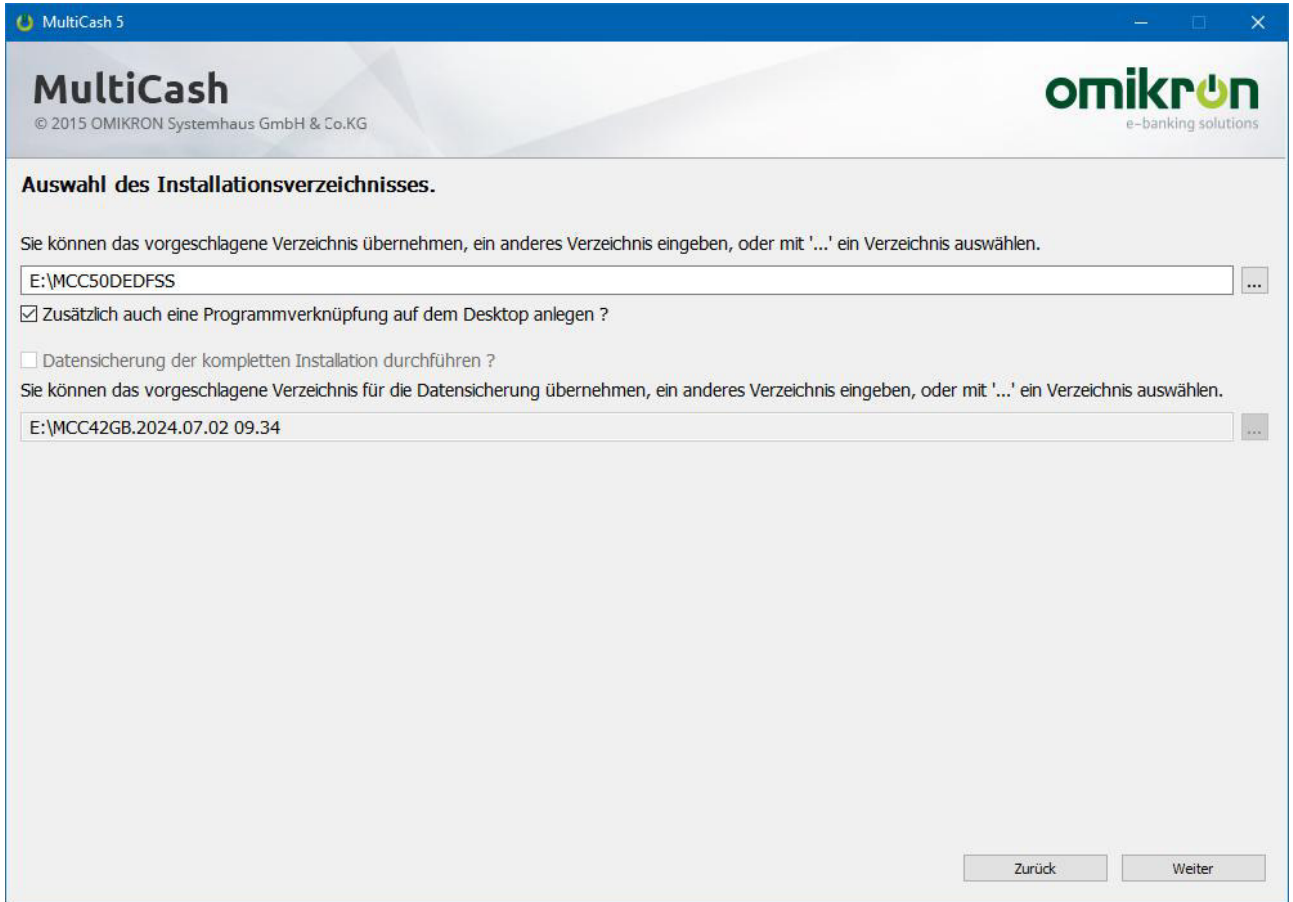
MultiCash 5

MultiCash
© 2015 OMIKRON Systemhaus GmbH & Co.KG

omikron
e-banking solutions

Auswahl des Installationsverzeichnisses.

Sie können das vorgeschlagene Verzeichnis übernehmen, ein anderes Verzeichnis eingeben, oder mit '...' ein Verzeichnis auswählen.

E:\MCC50DEDFSS

...

☑ Zusätzlich auch eine Programmverknüpfung auf dem Desktop anlegen ?

☐ Datensicherung der kompletten Installation durchführen ?

Sie können das vorgeschlagene Verzeichnis für die Datensicherung übernehmen, ein anderes Verzeichnis eingeben, oder mit '...' ein Verzeichnis auswählen.

E:\MCC42GB.2024.07.02 09.34

...

Zurück

Weiter